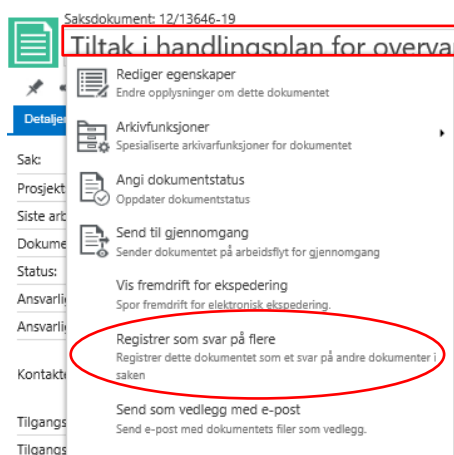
Saksdokument: 12/13646-19

Tiltak i handlingsplan for overva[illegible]

Detaljer

Sak:

Prosjekt

Siste arb

Dokume

Status:

Ansvarlig

Ansvarlig

Kontakte

Tilgangs

Tilgangs

Rediger egenskaper
Endre opplysninger om dette dokumentet

Arkivfunksjoner
Spesialiserte arkivarfunksjoner for dokumentet

Angi dokumentstatus
Oppdater dokumentstatus

Send til gjennomgang
Sender dokumentet på arbeidsflyt for gjennomgang

Vis fremdrift for ekspedering
Spor fremdrift for elektronisk ekspedering.

Registrer som svar på flere
Registrer dette dokumentet som et svar på andre dokumenter i saken

Send som vedlegg med e-post
Send e-post med dokumentets filer som vedlegg.